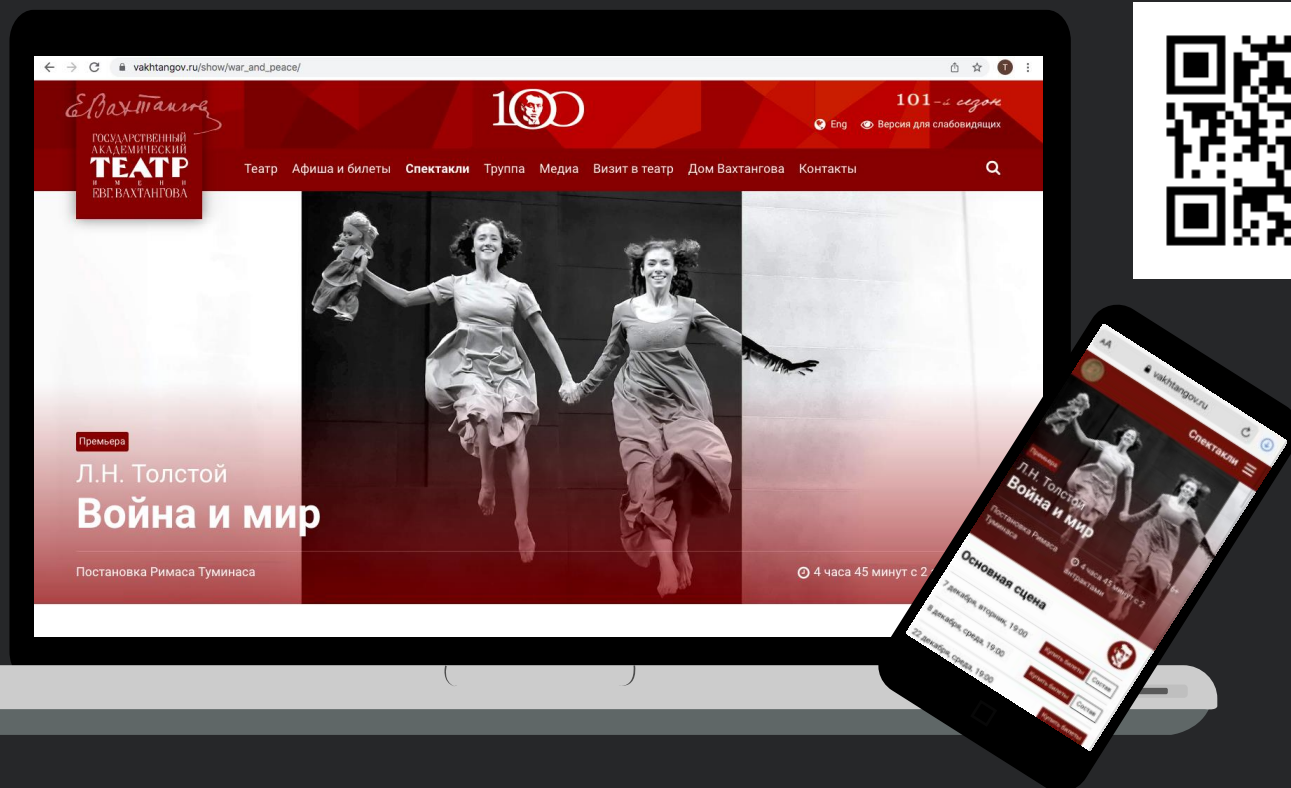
vakhtangov.ru/show/war_and_peace/

ЕВахтангов
ГОСУДАРСТВЕННЫЙ АКАДЕМИЧЕСКИЙ ТЕАТР ИМЕНИ ЕВГ. ВАХТАНГОВА

100

101-й сезон
Eng Версия для слабовидящих

Театр Афиша и билеты Спектакли Труппа Медиа Визит в театр Дом Вахтангова Контакты

Премьера
Л.Н. Толстой
Война и мир
Постановка Римаса Туминаса
4 часа 45 минут с 2 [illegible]

AA vakhtangov.ru
Спектакли
Премьера
Л.Н. Толстой
Война и мир
Постановка Римаса Туминаса
4 часа 45 минут с 2 антрактами
Основная сцена
7 декабря, вторник, 19:00
8 декабря, среда, 19:00
22 декабря, среда, 19:00
Купить билеты Состав
Купить билеты Состав
Купить билеты Состав